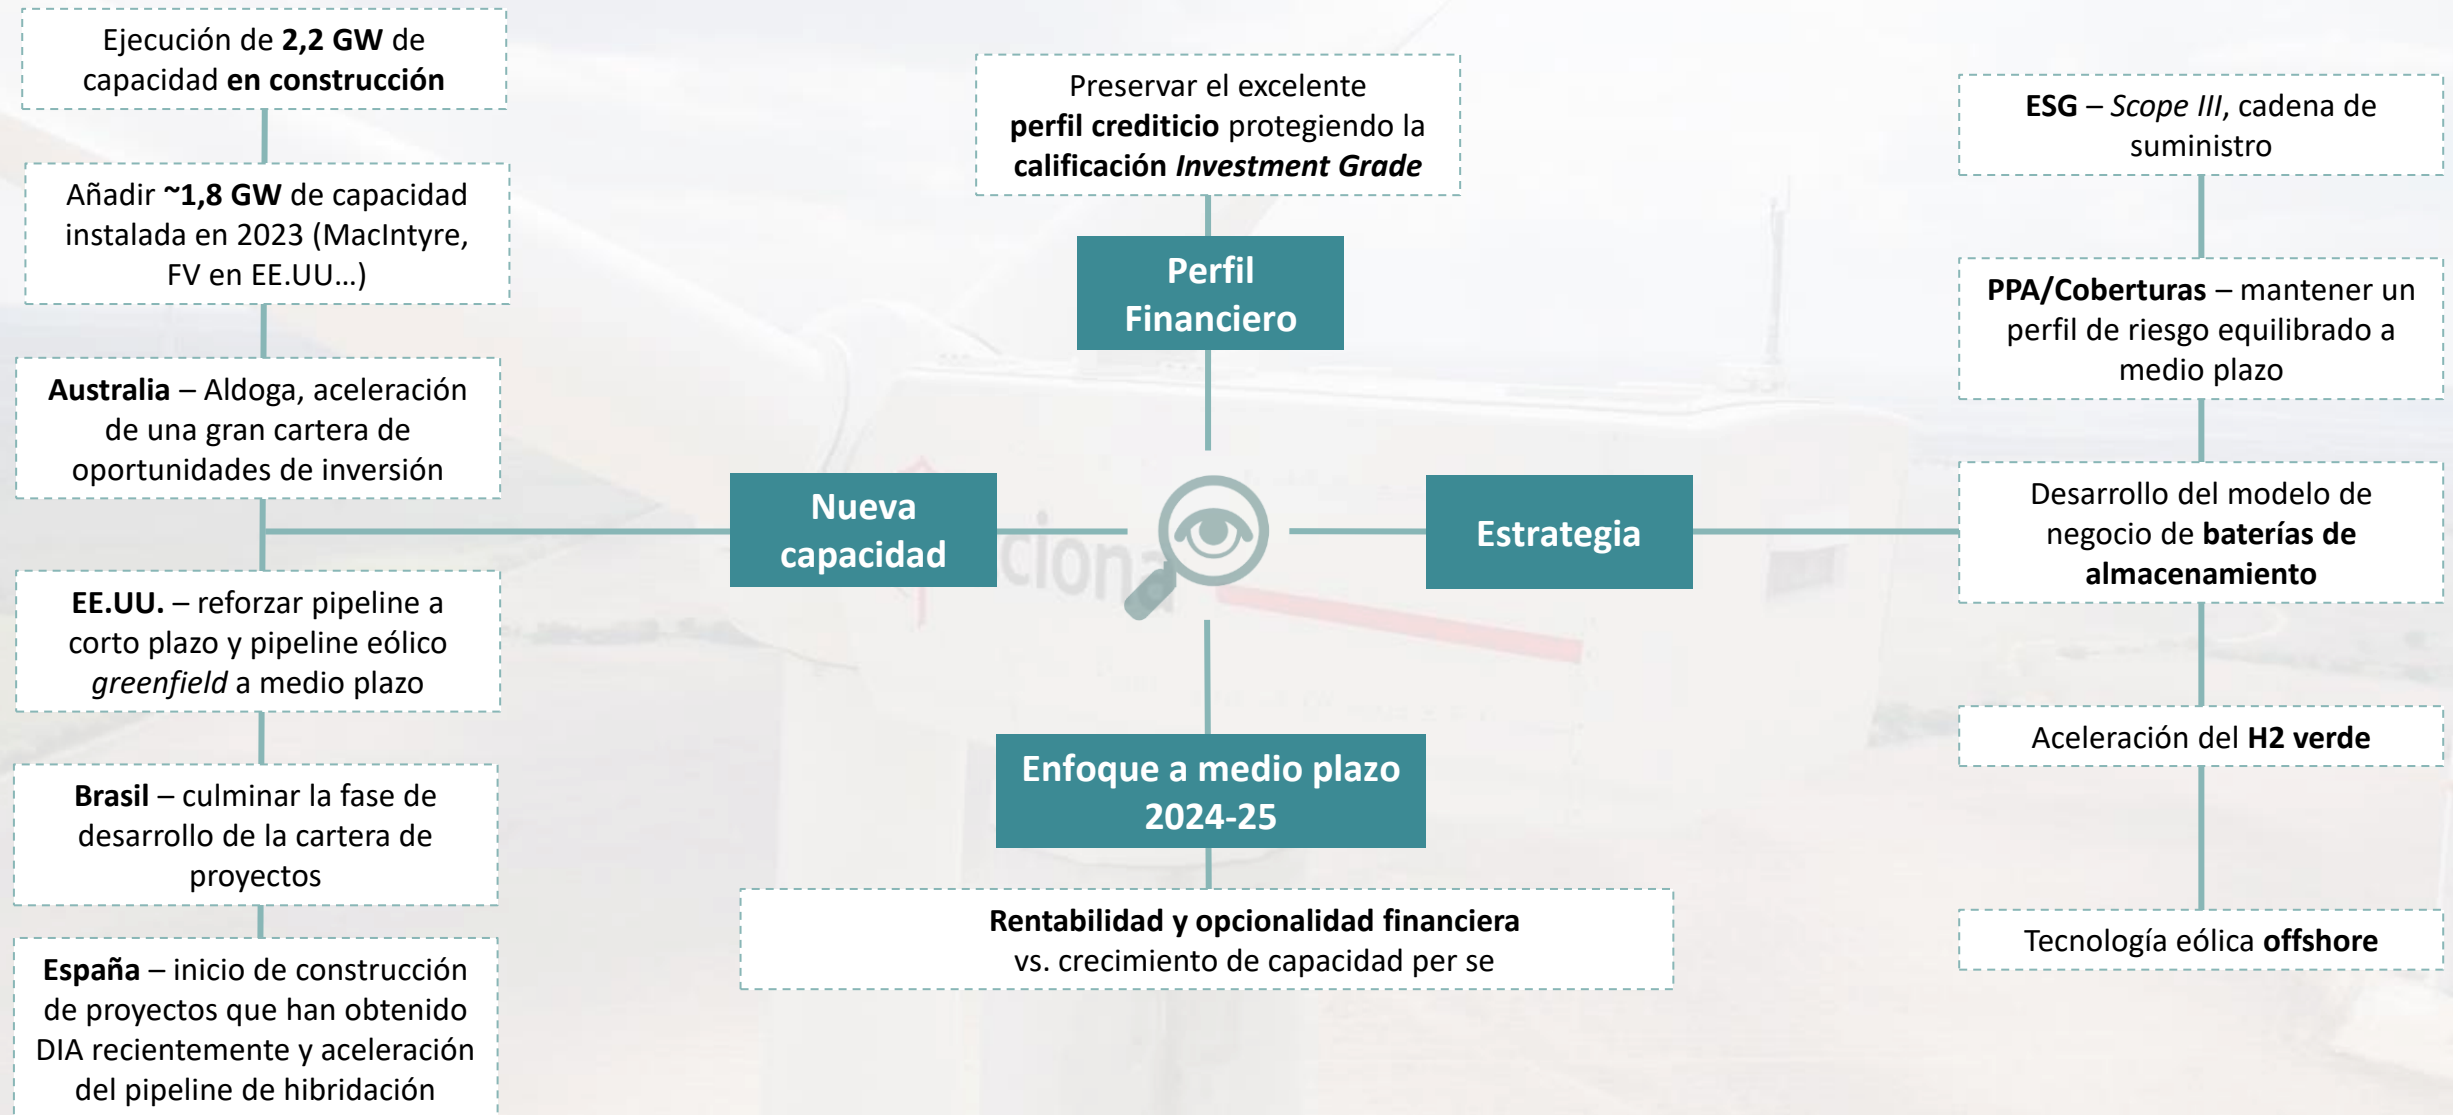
Ejecución de 2,2 GW de capacidad en construcción

Añadir ~1,8 GW de capacidad instalada en 2023 (MacIntyre, FV en EE.UU…)

Australia – Aldoga, aceleración de una gran cartera de oportunidades de inversión

EE.UU. – reforzar pipeline a corto plazo y pipeline eólico greenfield a medio plazo

Brasil – culminar la fase de desarrollo de la cartera de proyectos

España – inicio de construcción de proyectos que han obtenido DIA recientemente y aceleración del pipeline de hibridación

Preservar el excelente perfil crediticio protegiendo la calificación Investment Grade

Perfil Financiero

Nueva capacidad

Estrategia

Enfoque a medio plazo 2024-25

Rentabilidad y opcionalidad financiera vs. crecimiento de capacidad per se

ESG – Scope III, cadena de suministro

PPA/Coberturas – mantener un perfil de riesgo equilibrado a medio plazo

Desarrollo del modelo de negocio de baterías de almacenamiento

Aceleración del H2 verde

Tecnología eólica offshore